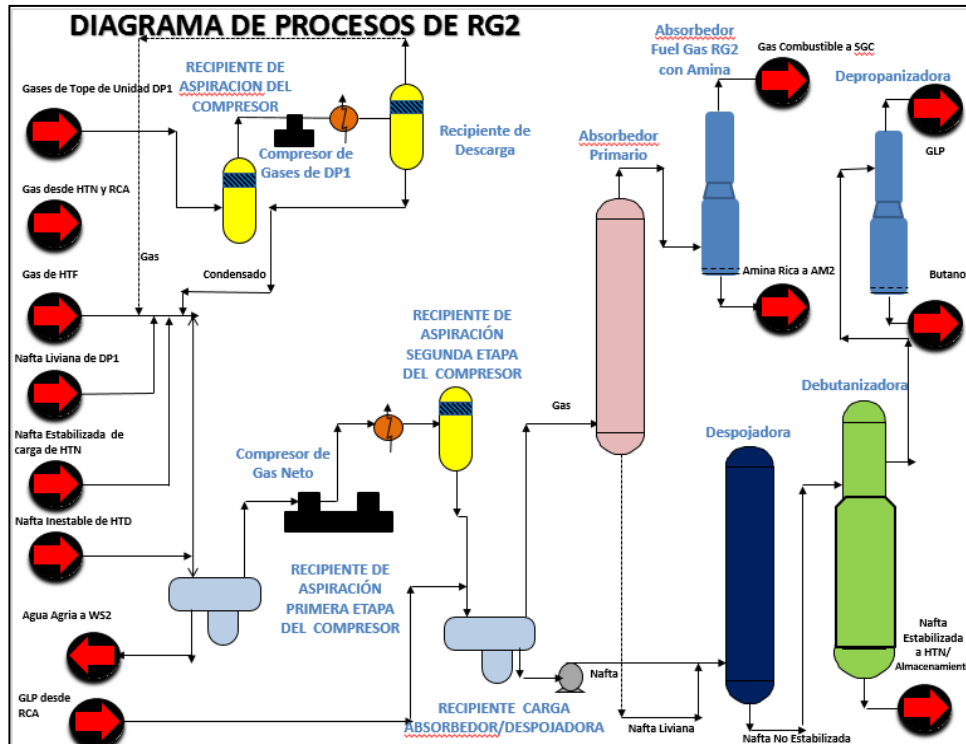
DIAGRAMA DE PROCESOS DE RG2

Gases de Tope de Unidad DP1

RECIPIENTE DE ASPIRACION DEL COMPRESOR

Compresor de Gases de DP1

Recipiente de Descarga

Gas desde HTN y RCA

Gas

Gas de HTF

Condensado

Nafta Liviana de DP1

Nafta Estabilizada de carga de HTN

Nafta Inestable de HTD

Agua Agria a WS2

GLP desde RCA

RECIPIENTE DE ASPIRACIÓN SEGUNDA ETAPA DEL COMPRESOR

Compresor de Gas Neto

RECIPIENTE DE ASPIRACIÓN PRIMERA ETAPA DEL COMPRESOR

RECIPIENTE CARGA ABSORBEDOR/DESPOJADORA

Absorbedor Fuel Gas RG2 con Amina

Gas Combustible a SGC

Absorbedor Primario

Amina Rica a AM2

Gas

Nafta

Nafta Liviana

Despojadora

Nafta No Estabilizada

Depropanizadora

GLP

Butano

Debutanizadora

Nafta Estabilizada a HTN/ Almacenamient